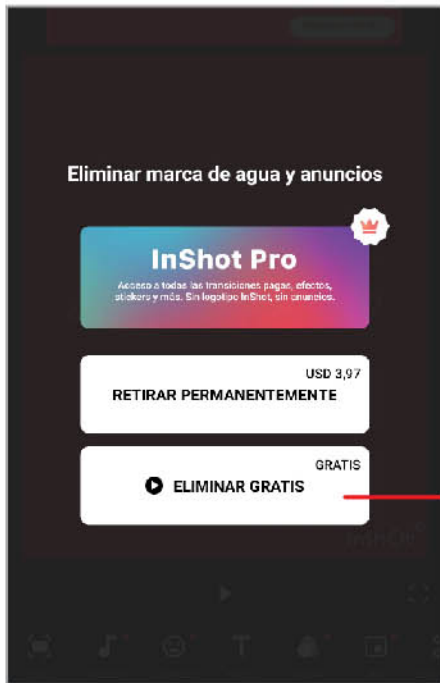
Eliminar marca de agua y anuncios

InShot Pro

Acceso a todas las transiciones pagas, efectos, stickers y más. Sin logotipo InShot, sin anuncios.

USD 3,97

RETIRAR PERMANENTEMENTE

GRATIS

ELIMINAR GRATIS